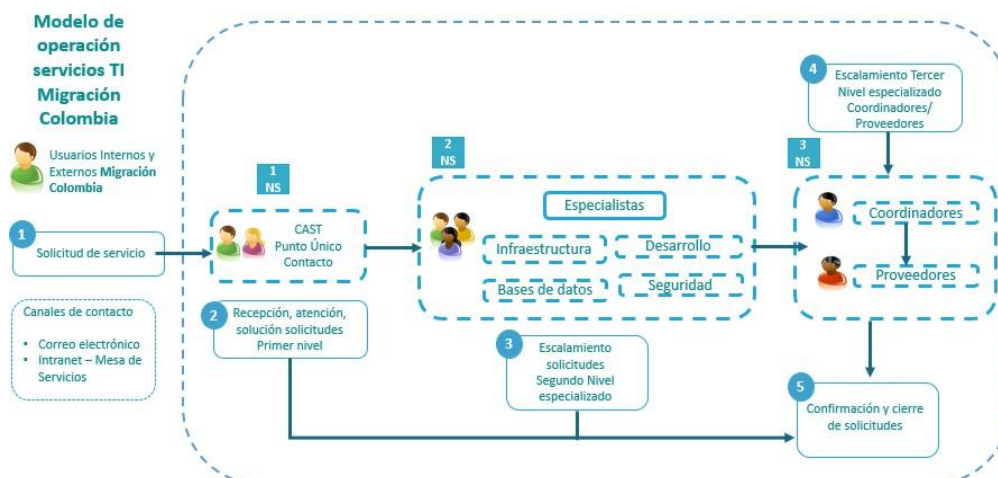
Modelo de operación servicios TI Migración Colombia

Usuarios Internos y Externos **Migración Colombia**

1 Solicitud de servicio

Canales de contacto

- Correo electrónico
- Intranet – Mesa de Servicios

1 NS

CAST Punto Único Contacto

2 Recepción, atención, solución solicitudes Primer nivel

2 NS

Especialistas

Infraestructura

Desarrollo

Bases de datos

Seguridad

3 Escalamiento solicitudes Segundo Nivel especializado

4 Escalamiento Tercer Nivel especializado Coordinadores/ Proveedores

3 NS

Coordinadores

Proveedores

5 Confirmación y cierre de solicitudes